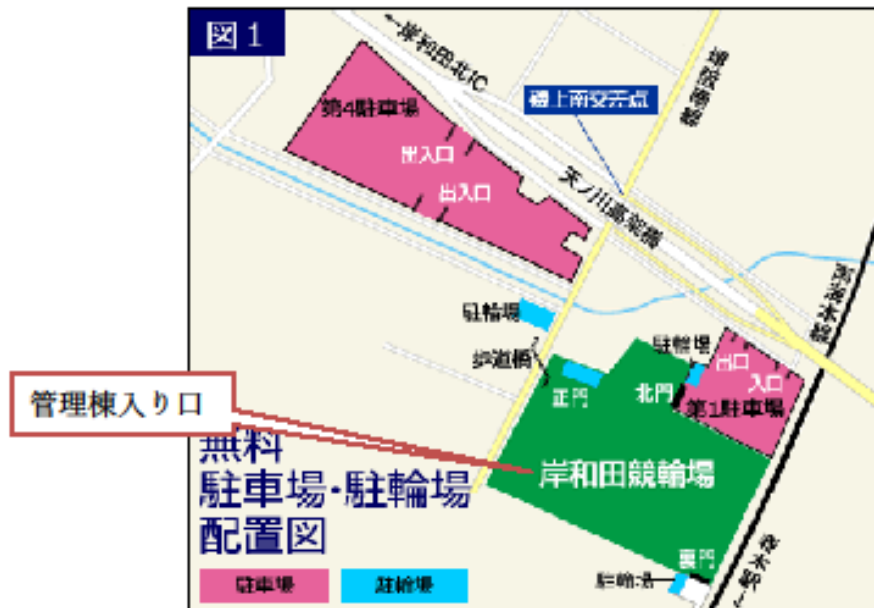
図１

←岸和田北IC

第4駐車場

出入口

出入口

堺阪橋線

磯上南交差点

天ノ川高架橋

駐輪場

歩道橋

正門

北門

駐輪場

出口

入口

第1駐車場

南海本線

管理棟入り口

無料
駐車場・駐輪場
配置図

岸和田競輪場

裏門

駐輪場

駐車場

駐輪場